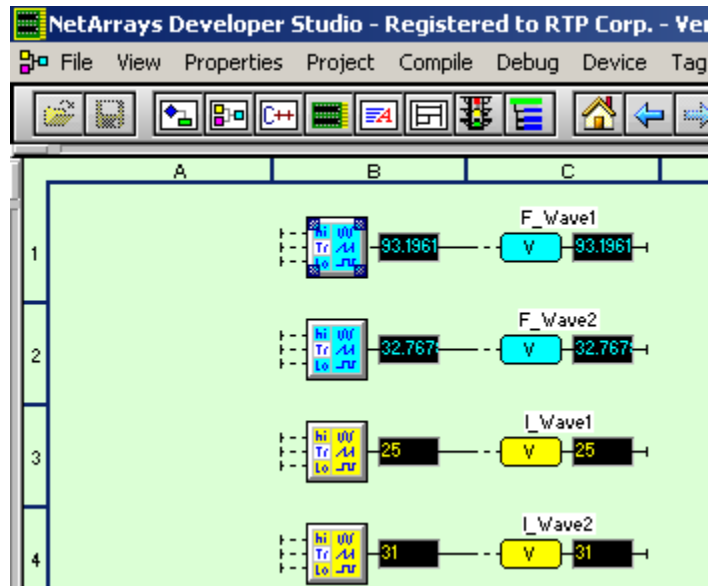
NetArrays Developer Studio - Registered to RTP Corp. - Ver

File View Properties Project Compile Debug Device Tag

C++

| | A | B | C |
|---|---|---|---|
| 1 | | hi Tr Lo 93.1961 | F_Wave1 V 93.1961 |
| 2 | | hi Tr Lo 32.7678 | F_Wave2 V 32.7678 |
| 3 | | hi Tr Lo 25 | I_Wave1 V 25 |
| 4 | | hi Tr Lo 31 | I_Wave2 V 31 |